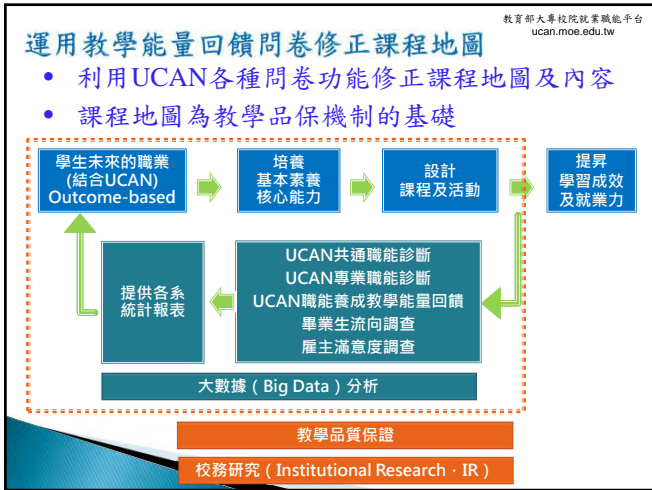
教育部大專校院就業職能平台
ucan.moe.edu.tw

運用教學能量回饋問卷修正課程地圖

• 利用UCAN各種問卷功能修正課程地圖及內容
• 課程地圖為教學品保機制的基礎

學生未來的職業 (結合UCAN) Outcome-based

培養 基本素養 核心能力

設計 課程及活動

提昇 學習成效 及就業力

UCAN共通職能診斷
UCAN專業職能診斷
UCAN職能養成教學能量回饋
畢業生流向調查
雇主滿意度調查

提供各系 統計報表

大數據（Big Data）分析

教學品質保證

校務研究（Institutional Research，IR）